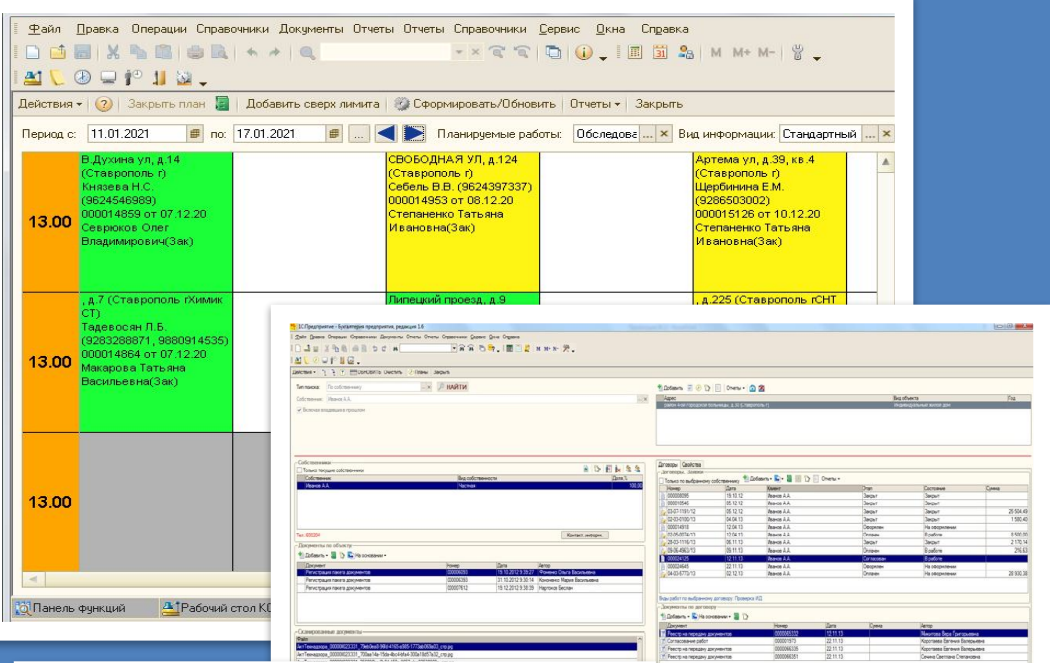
Файл Правка Операции Справочники Документы Отчеты Отчеты Справочники Сервис Окна Справка

M M+ M-

Действия ▾ Закрыть план Добавить сверх лимита Сформировать/Обновить Отчеты ▾ Закрыть

Период с: 11.01.2021 по: 17.01.2021 ... Планируемые работы: Обследова ... × Вид информации: Стандартный ... ×

13.00

В.Духина ул, д.14 (Ставрополь г) Князева Н.С. (9624546989) 000014859 от 07.12.20 Севрюков Олег Владимирович(Зак)

СВОБОДНАЯ УЛ, д.124 (Ставрополь г) Себель В.В. (9624397337) 000014953 от 08.12.20 Степаненко Татьяна Ивановна(Зак)

Артема ул, д.39, кв.4 (Ставрополь г) Щербинина Е.М. (9286503002) 000015126 от 10.12.20 Степаненко Татьяна Ивановна(Зак)

13.00

, д.7 (Ставрополь гХимик СТ) Тадевосян Л.Б. (9283288871, 9880914535) 000014864 от 07.12.20 Макарова Татьяна Васильевна(Зак)

Липецкий проезд, д.9

, д.225 (Ставрополь гСНТ

13.00

Панель функций Рабочий стол К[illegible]

1С:Предприятие - Бухгалтерия предприятия, редакция 1.6

Действия ▾ Очистить Планы Закрыть

НАЙТИ

Собственники

Документы по объекту

Сканированные документы

Договоры Свойства

Документы по договору